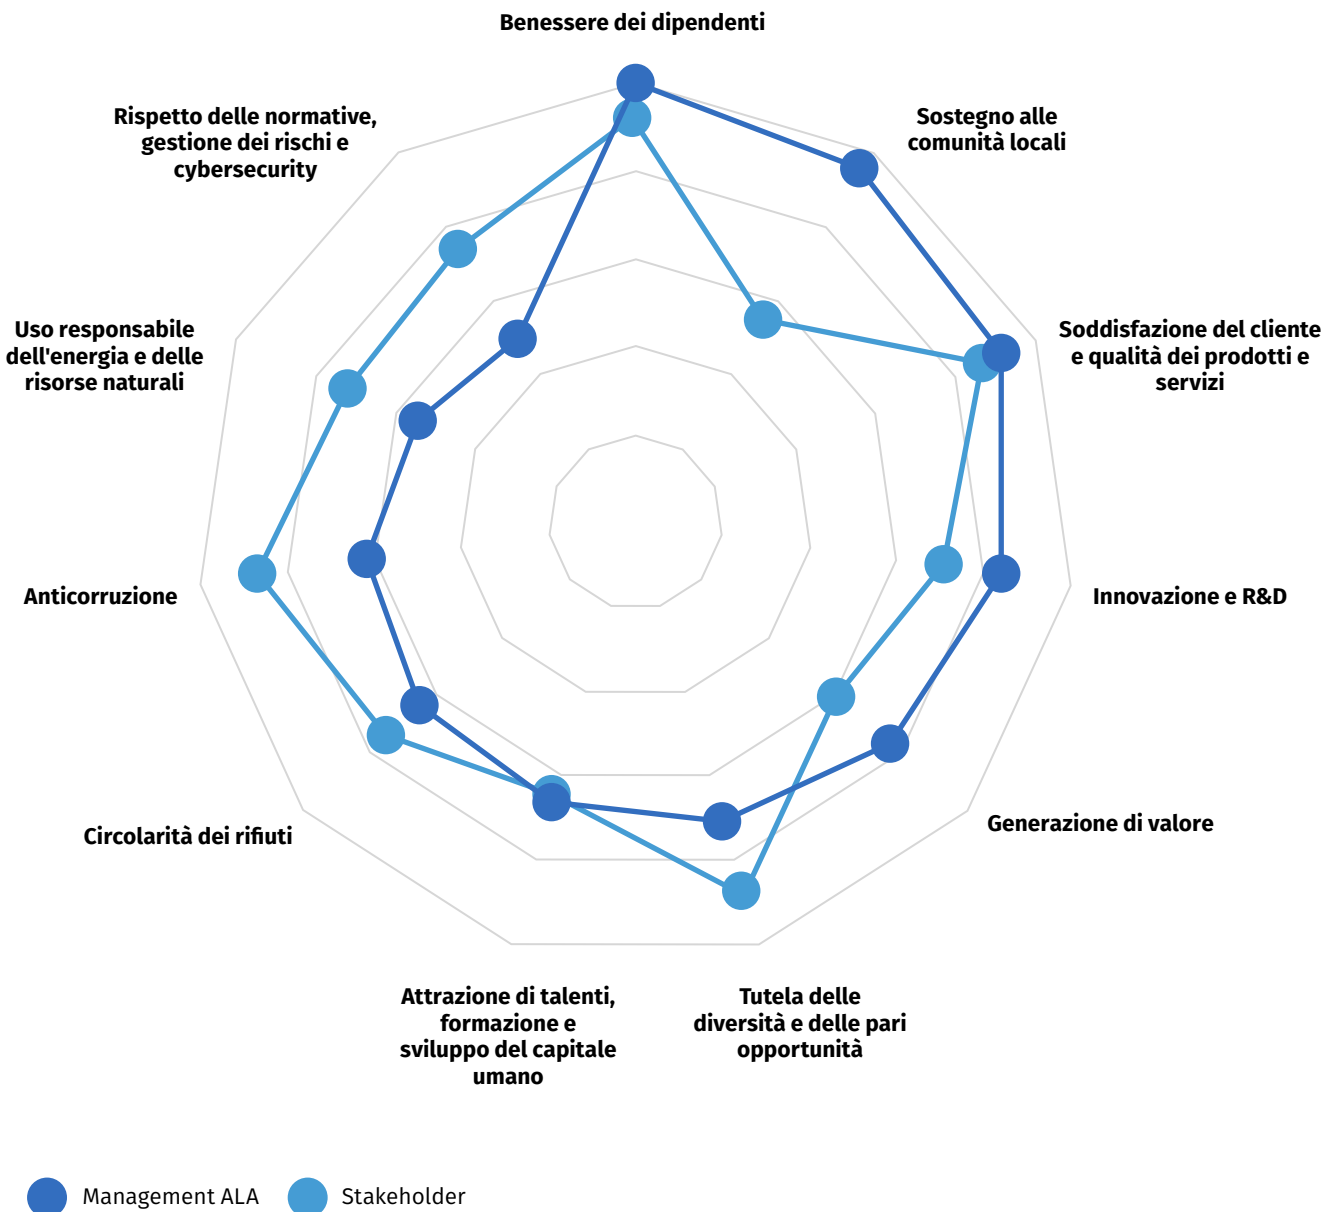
Benessere dei dipendenti

Sostegno alle comunità locali

Soddisfazione del cliente e qualità dei prodotti e servizi

Innovazione e R&D

Generazione di valore

Tutela delle diversità e delle pari opportunità

Attrazione di talenti, formazione e sviluppo del capitale umano

Circolarità dei rifiuti

Anticorruzione

Uso responsabile dell'energia e delle risorse naturali

Rispetto delle normative, gestione dei rischi e cybersecurity

Management ALA Stakeholder